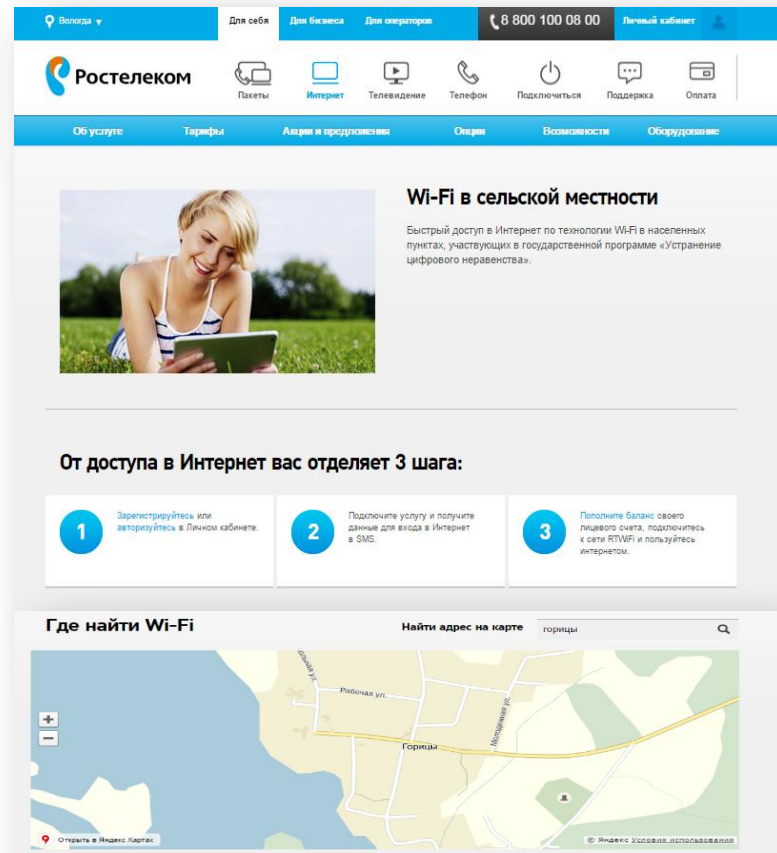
Вологда ▾ Для себя Для бизнеса Для операторов 8 800 100 08 00 Личный кабинет

Ростелеком

Пакеты Интернет Телевидение Телефон Подключиться Поддержка Оплата

Об услуге Тарифы Акции и предложения Опции Возможности Оборудование

Wi-Fi в сельской местности

Быстрый доступ в Интернет по технологии Wi-Fi в населенных пунктах, участвующих в государственной программе «Устранение цифрового неравенства».

От доступа в Интернет вас отделяет 3 шага:

1 Зарегистрируйтесь или авторизуйтесь в Личном кабинете.

2 Подключите услугу и получите данные для входа в Интернет в SMS.

3 Пополните баланс своего лицевого счета, подключитесь к сети RTWiFi и пользуйтесь интернетом.

Где найти Wi-Fi

Найти адрес на карте горицы

+
−

Рабочая ул.
Молодежная ул.
Горицы

Открыть в Яндекс.Картах

© Яндекс Условия использования